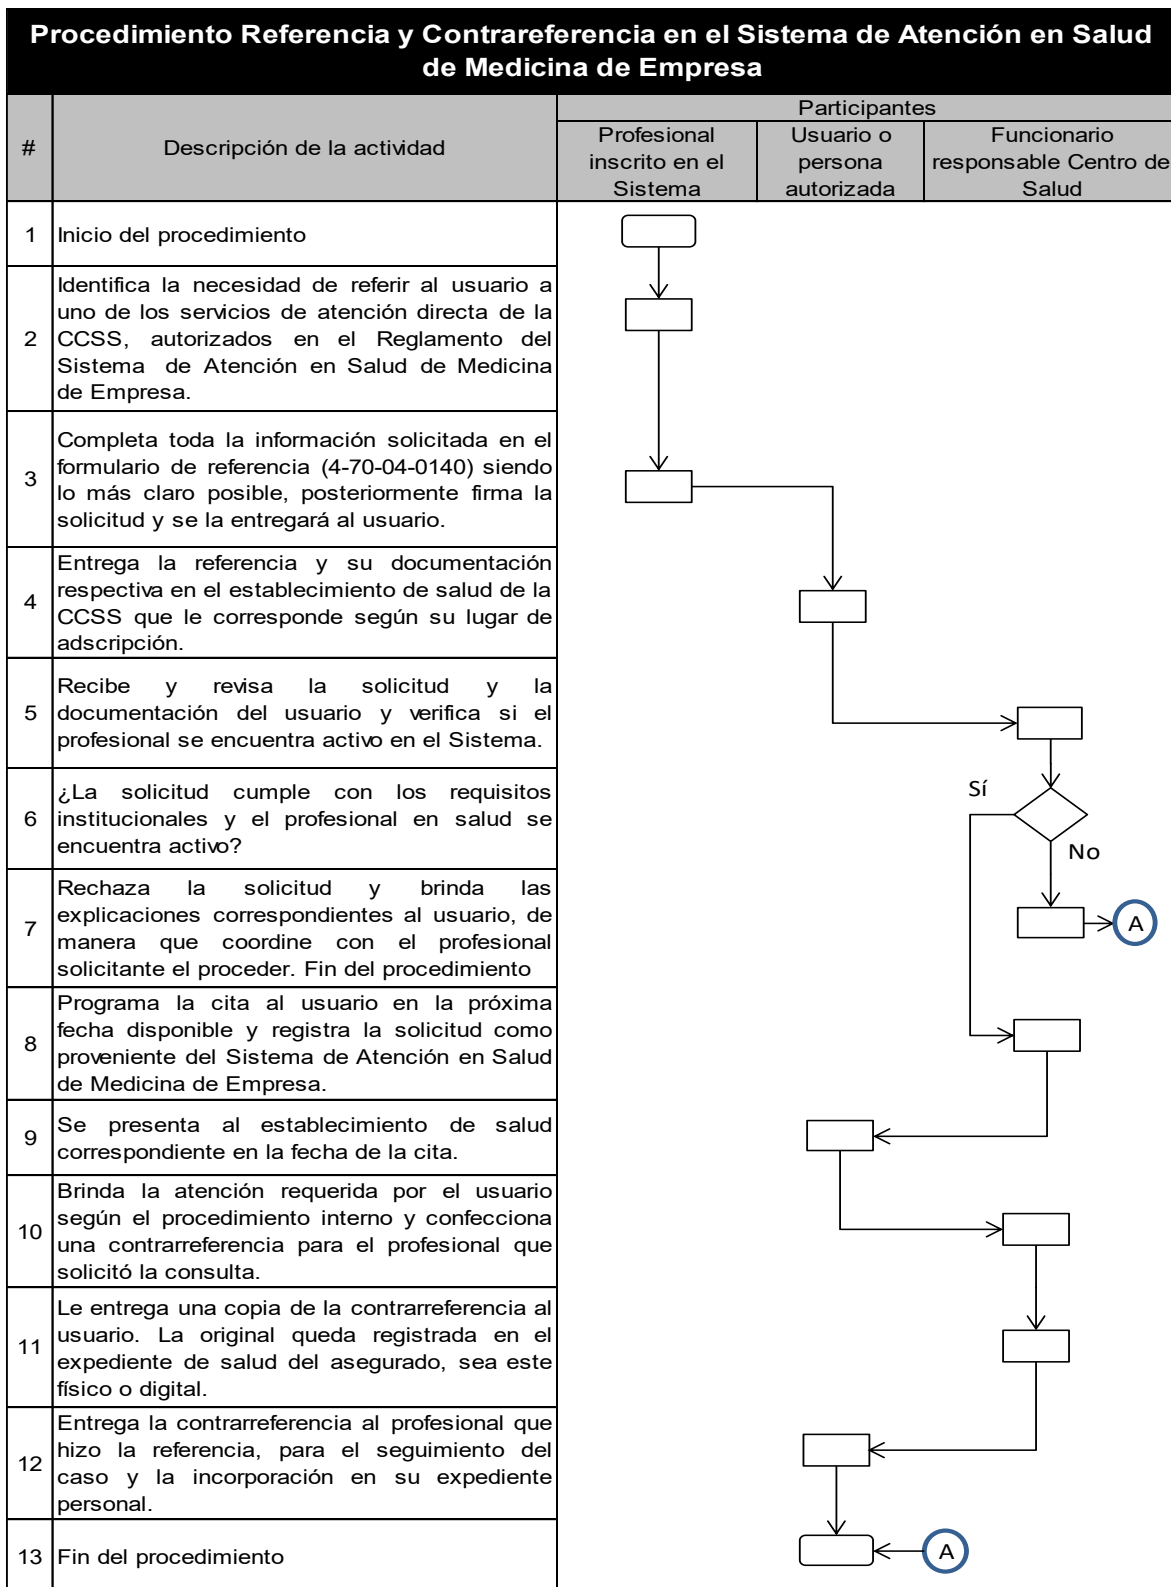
Procedimiento Referencia y Contrareferencia en el Sistema de Atención en Salud de Medicina de Empresa

| # | Descripción de la actividad | Participantes: Profesional inscrito en el Sistema | Participantes: Usuario o persona autorizada | Participantes: Funcionario responsable Centro de Salud |
|---|---|---|---|---|
| 1 | Inicio del procedimiento | | | |
| 2 | Identifica la necesidad de referir al usuario a uno de los servicios de atención directa de la CCSS, autorizados en el Reglamento del Sistema de Atención en Salud de Medicina de Empresa. | | | |
| 3 | Completa toda la información solicitada en el formulario de referencia (4-70-04-0140) siendo lo más claro posible, posteriormente firma la solicitud y se la entregará al usuario. | | | |
| 4 | Entrega la referencia y su documentación respectiva en el establecimiento de salud de la CCSS que le corresponde según su lugar de adscripción. | | | |
| 5 | Recibe y revisa la solicitud y la documentación del usuario y verifica si el profesional se encuentra activo en el Sistema. | | | |
| 6 | ¿La solicitud cumple con los requisitos institucionales y el profesional en salud se encuentra activo? | | | Sí No |
| 7 | Rechaza la solicitud y brinda las explicaciones correspondientes al usuario, de manera que coordine con el profesional solicitante el proceder. Fin del procedimiento | | | A |
| 8 | Programa la cita al usuario en la próxima fecha disponible y registra la solicitud como proveniente del Sistema de Atención en Salud de Medicina de Empresa. | | | |
| 9 | Se presenta al establecimiento de salud correspondiente en la fecha de la cita. | | | |
| 10 | Brinda la atención requerida por el usuario según el procedimiento interno y confecciona una contrarreferencia para el profesional que solicitó la consulta. | | | |
| 11 | Le entrega una copia de la contrarreferencia al usuario. La original queda registrada en el expediente de salud del asegurado, sea este físico o digital. | | | |
| 12 | Entrega la contrarreferencia al profesional que hizo la referencia, para el seguimiento del caso y la incorporación en su expediente personal. | | | |
| 13 | Fin del procedimiento | | A | |